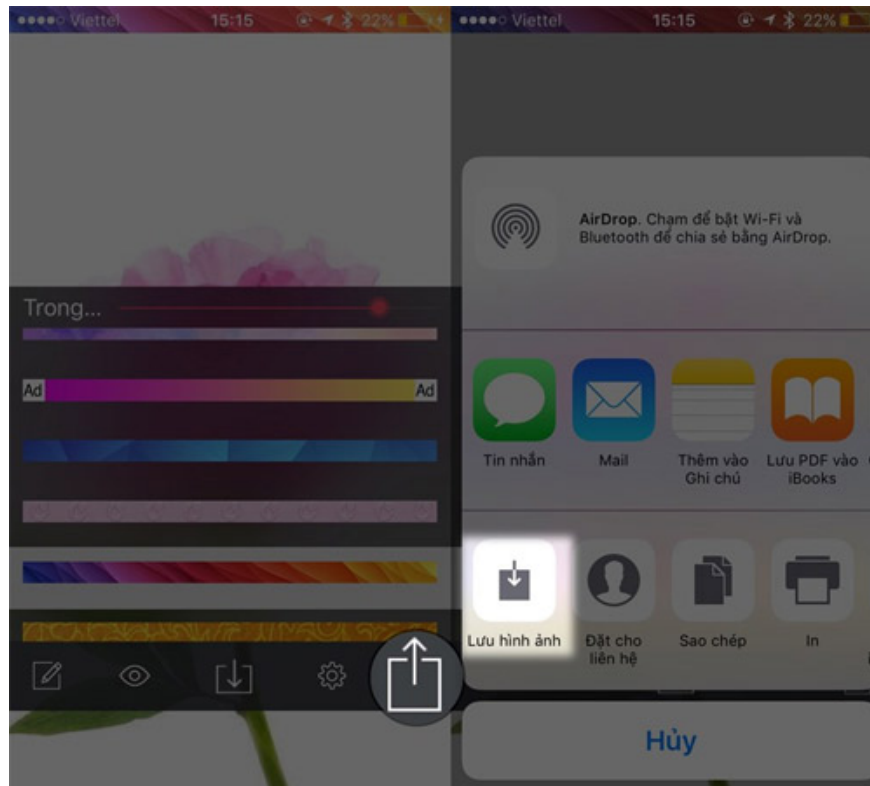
●●●●○ Viettel 15:15 22%

Trong...

Ad

Ad

●●●●○ Viettel 15:15 22%

AirDrop. Chạm để bật Wi-Fi và Bluetooth để chia sẻ bằng AirDrop.

Tin nhắn

Mail

Thêm vào Ghi chú

Lưu PDF vào iBooks

Lưu hình ảnh

Đặt cho liên hệ

Sao chép

In

Hủy